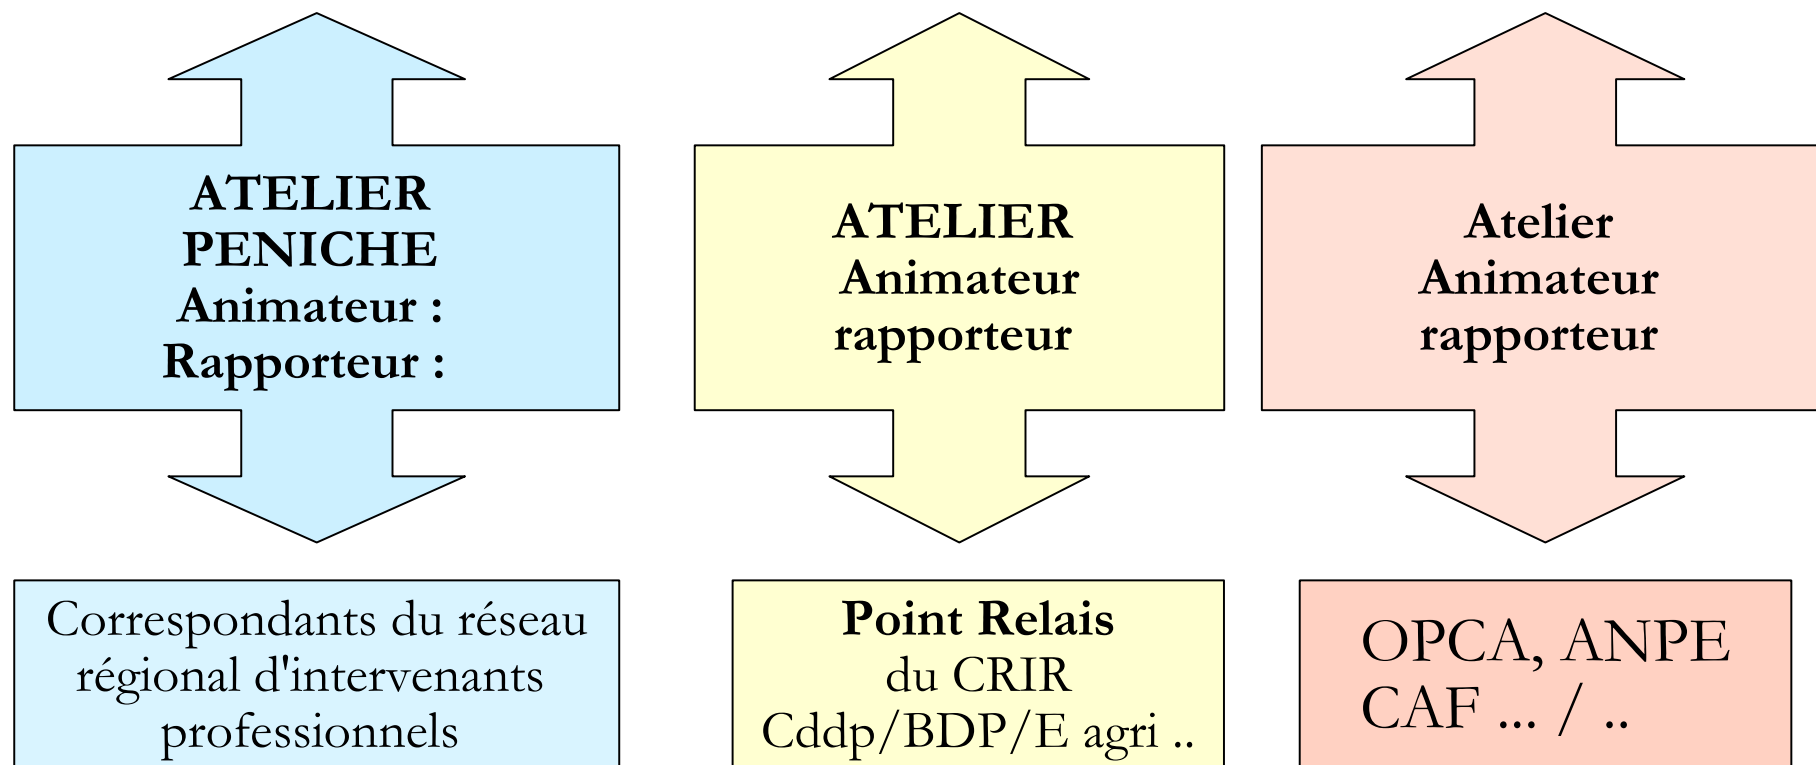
ATELIER PENICHE
Animateur :
Rapporteur :

ATELIER
Animateur
rapporteur

Atelier
Animateur
rapporteur

Correspondants du réseau régional d'intervenants professionnels

Point Relais
du CRIR
Cddp/BDP/E agri ..

OPCA, ANPE
CAF ... / ..